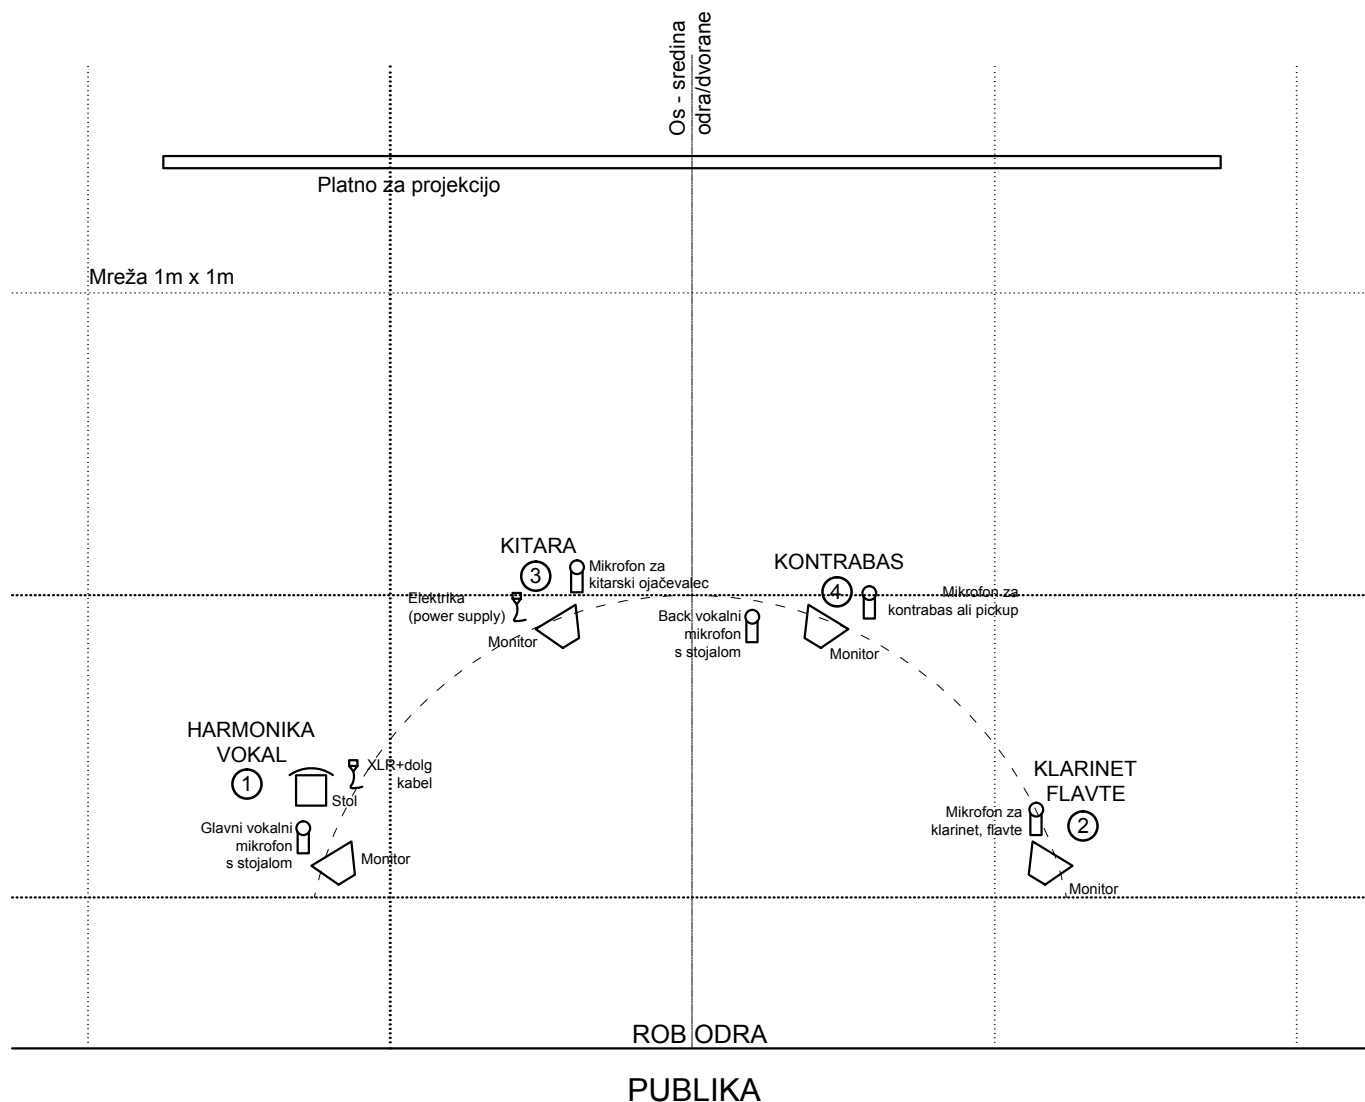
Os - sredina odra/dvorane

Platno za projekcijo

Mreža 1m x 1m

KITARA

3

Mikrofon za kitarski ojačevalec

Elektrika (power supply)

Monitor

Back vokalni mikrofon s stojalom

KONTRABAS

4

Mikrofon za kontrabas ali pickup

Monitor

HARMONIKA VOKAL

1

XLR+dolg kabel

Stol

Glavni vokalni mikrofon s stojalom

Monitor

KLARINET FLAVTE

Mikrofon za klarinet, flavte

2

Monitor

ROB ODRA

PUBLIKA